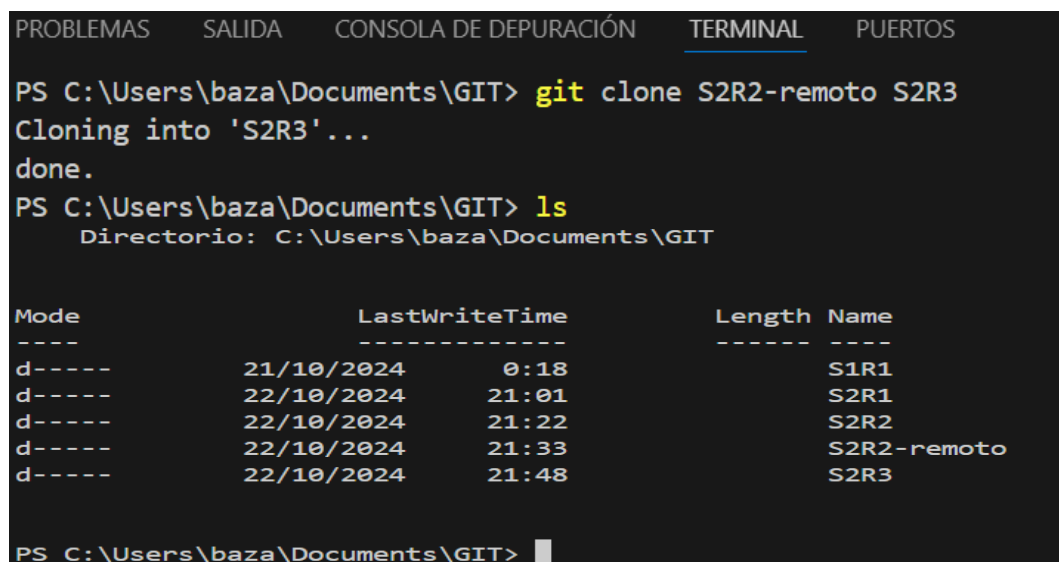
PROBLEMAS SALIDA CONSOLA DE DEPURACIÓN TERMINAL PUERTOS

PS C:\Users\baza\Documents\GIT> git clone S2R2-remoto S2R3
Cloning into 'S2R3'...
done.
PS C:\Users\baza\Documents\GIT> ls

Directorio: C:\Users\baza\Documents\GIT

| Mode | LastWriteTime | | Length | Name |
|---|---|---|---|---|
| ---- | ------------- | | ------ | ---- |
| d----- | 21/10/2024 | 0:18 | | S1R1 |
| d----- | 22/10/2024 | 21:01 | | S2R1 |
| d----- | 22/10/2024 | 21:22 | | S2R2 |
| d----- | 22/10/2024 | 21:33 | | S2R2-remoto |
| d----- | 22/10/2024 | 21:48 | | S2R3 |

PS C:\Users\baza\Documents\GIT>